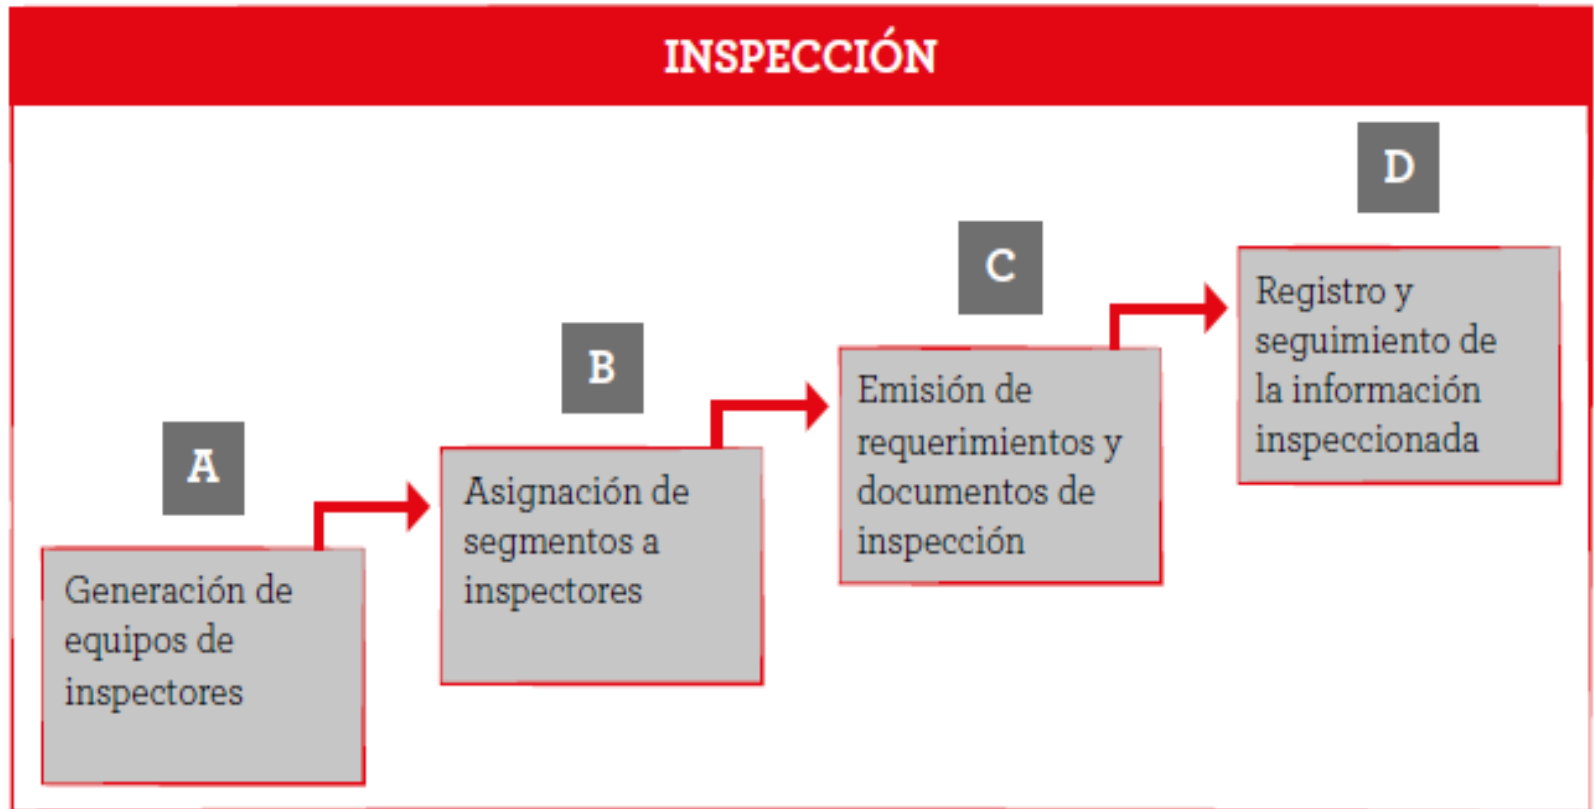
INSPECCIÓN

A

Generación de equipos de inspectores

B

Asignación de segmentos a inspectores

C

Emisión de requerimientos y documentos de inspección

D

Registro y seguimiento de la información inspeccionada